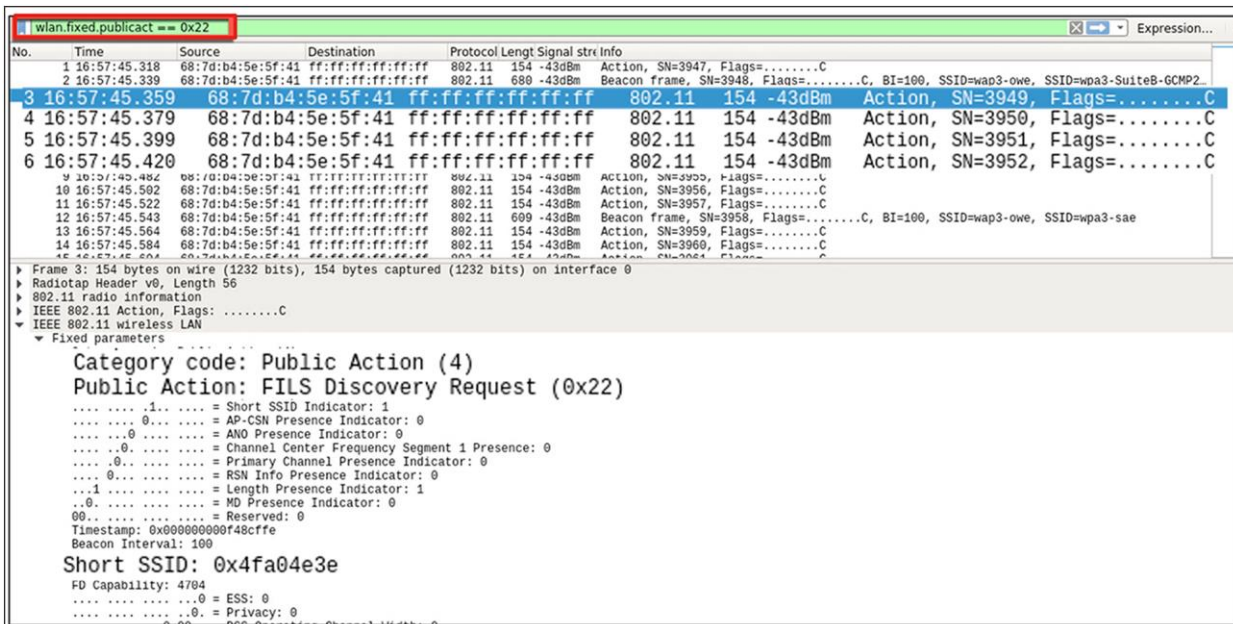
wlan.fixed.publicact == 0x22

Expression...

| No. | Time | Source | Destination | Protocol | Lengt | Signal stre | Info |
|---|---|---|---|---|---|---|---|
| 1 | 16:57:45.318 | 68:7d:b4:5e:5f:41 | ff:ff:ff:ff:ff:ff | 802.11 | 154 | -43dBm | Action, SN=3947, Flags=........C |
| 2 | 16:57:45.339 | 68:7d:b4:5e:5f:41 | ff:ff:ff:ff:ff:ff | 802.11 | 680 | -43dBm | Beacon frame, SN=3948, Flags=........C, BI=100, SSID=wap3-owe, SSID=wpa3-SuiteB-GCMP2… |
| 3 | 16:57:45.359 | 68:7d:b4:5e:5f:41 | ff:ff:ff:ff:ff:ff | 802.11 | 154 | -43dBm | Action, SN=3949, Flags=........C |
| 4 | 16:57:45.379 | 68:7d:b4:5e:5f:41 | ff:ff:ff:ff:ff:ff | 802.11 | 154 | -43dBm | Action, SN=3950, Flags=........C |
| 5 | 16:57:45.399 | 68:7d:b4:5e:5f:41 | ff:ff:ff:ff:ff:ff | 802.11 | 154 | -43dBm | Action, SN=3951, Flags=........C |
| 6 | 16:57:45.420 | 68:7d:b4:5e:5f:41 | ff:ff:ff:ff:ff:ff | 802.11 | 154 | -43dBm | Action, SN=3952, Flags=........C |
| 9 | 16:57:45.482 | 68:7d:b4:5e:5f:41 | ff:ff:ff:ff:ff:ff | 802.11 | 154 | -43dBm | Action, SN=3955, Flags=........C |
| 10 | 16:57:45.502 | 68:7d:b4:5e:5f:41 | ff:ff:ff:ff:ff:ff | 802.11 | 154 | -43dBm | Action, SN=3956, Flags=........C |
| 11 | 16:57:45.522 | 68:7d:b4:5e:5f:41 | ff:ff:ff:ff:ff:ff | 802.11 | 154 | -43dBm | Action, SN=3957, Flags=........C |
| 12 | 16:57:45.543 | 68:7d:b4:5e:5f:41 | ff:ff:ff:ff:ff:ff | 802.11 | 609 | -43dBm | Beacon frame, SN=3958, Flags=........C, BI=100, SSID=wap3-owe, SSID=wpa3-sae |
| 13 | 16:57:45.564 | 68:7d:b4:5e:5f:41 | ff:ff:ff:ff:ff:ff | 802.11 | 154 | -43dBm | Action, SN=3959, Flags=........C |
| 14 | 16:57:45.584 | 68:7d:b4:5e:5f:41 | ff:ff:ff:ff:ff:ff | 802.11 | 154 | -43dBm | Action, SN=3960, Flags=........C |
| 15 | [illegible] | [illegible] | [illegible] | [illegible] | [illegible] | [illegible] | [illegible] |

Frame 3: 154 bytes on wire (1232 bits), 154 bytes captured (1232 bits) on interface 0
Radiotap Header v0, Length 56
802.11 radio information
IEEE 802.11 Action, Flags: ........C
IEEE 802.11 wireless LAN
Fixed parameters
Category code: Public Action (4)
Public Action: FILS Discovery Request (0x22)
.... .... .1.. .... = Short SSID Indicator: 1
.... .... 0... .... = AP-CSN Presence Indicator: 0
.... ...0 .... .... = ANO Presence Indicator: 0
.... ..0. .... .... = Channel Center Frequency Segment 1 Presence: 0
.... .0.. .... .... = Primary Channel Presence Indicator: 0
.... 0... .... .... = RSN Info Presence Indicator: 0
...1 .... .... .... = Length Presence Indicator: 1
..0. .... .... .... = MD Presence Indicator: 0
00.. .... .... .... = Reserved: 0
Timestamp: 0x000000000f48cffe
Beacon Interval: 100
Short SSID: 0x4fa04e3e
FD Capability: 4704
.... .... .... ...0 = ESS: 0
.... .... .... ..0. = Privacy: 0
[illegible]